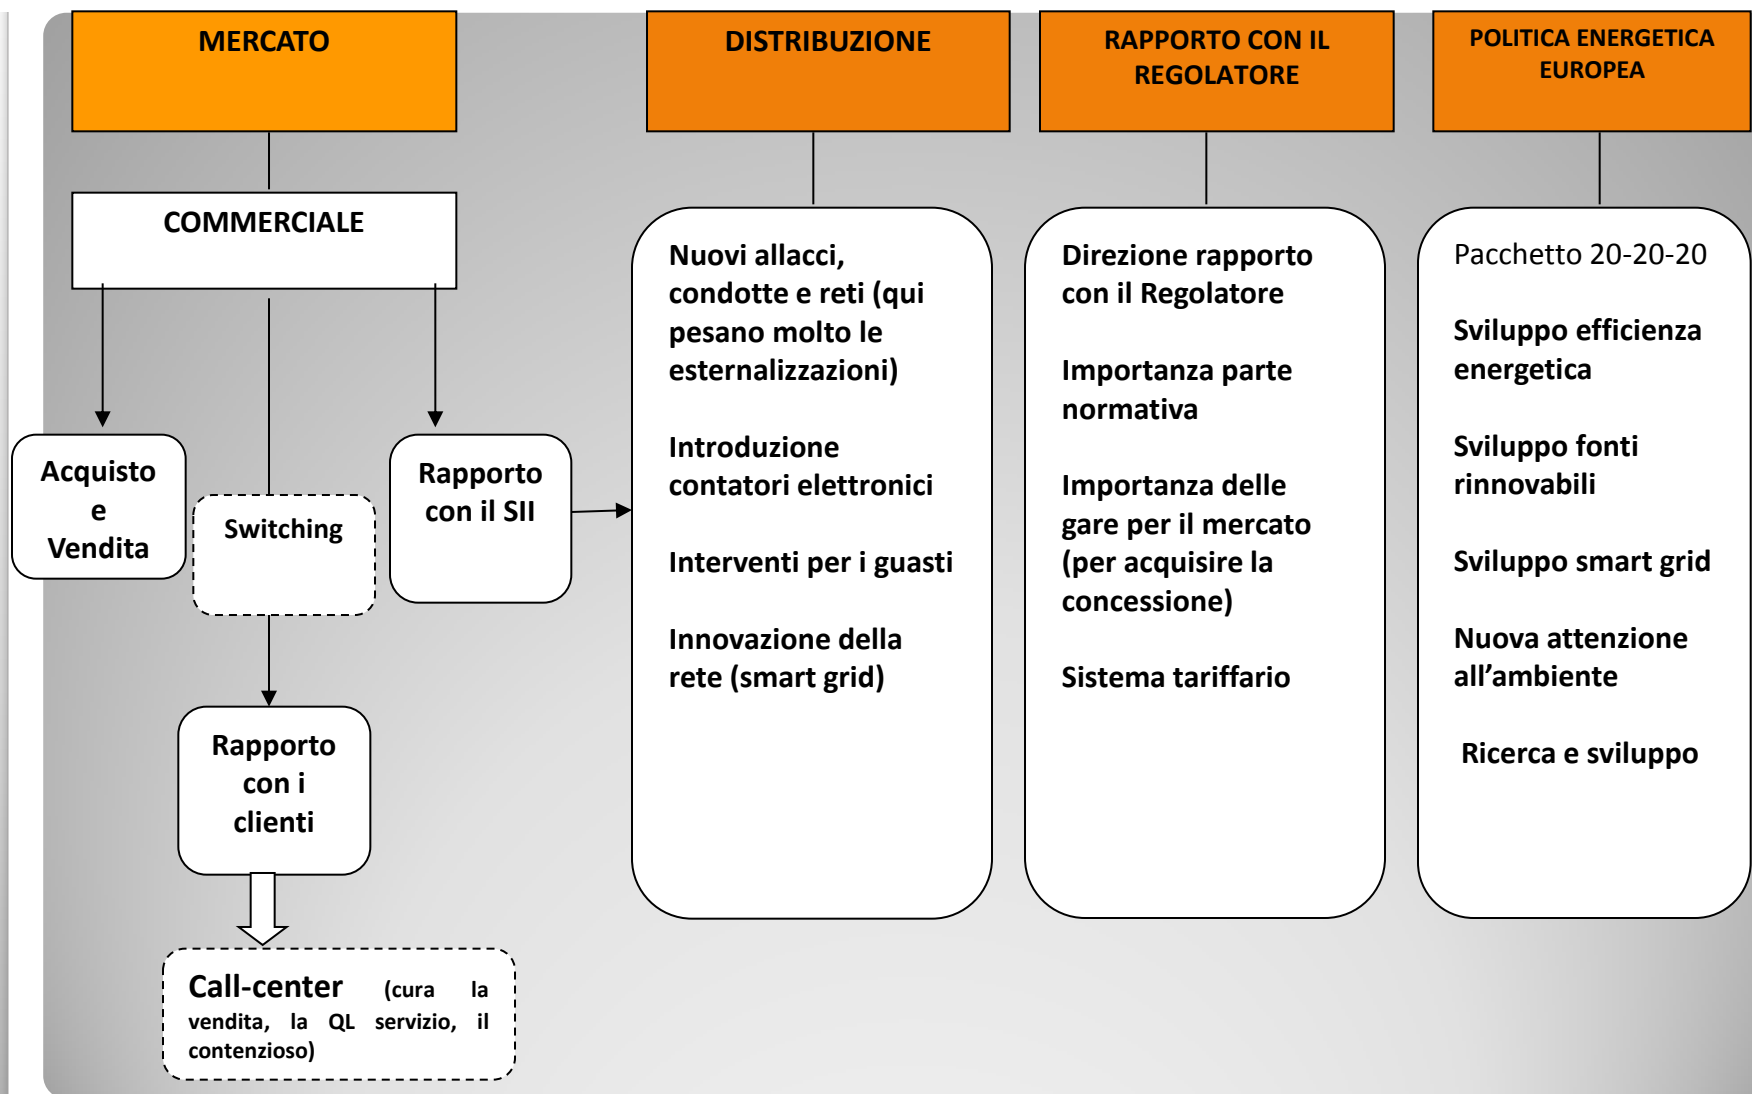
MERCATO

COMMERCIALE

Acquisto e Vendita

Switching

Rapporto con il SII

Rapporto con i clienti

Call-center (cura la vendita, la QL servizio, il contenzioso)

DISTRIBUZIONE

Nuovi allacci, condotte e reti (qui pesano molto le esternalizzazioni)

Introduzione contatori elettronici

Interventi per i guasti

Innovazione della rete (smart grid)

RAPPORTO CON IL REGOLATORE

Direzione rapporto con il Regolatore

Importanza parte normativa

Importanza delle gare per il mercato (per acquisire la concessione)

Sistema tariffario

POLITICA ENERGETICA EUROPEA

Pacchetto 20-20-20

Sviluppo efficienza energetica

Sviluppo fonti rinnovabili

Sviluppo smart grid

Nuova attenzione all’ambiente

Ricerca e sviluppo